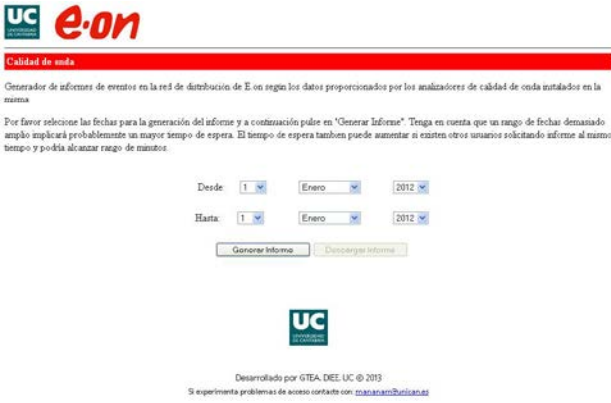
UC UNIVERSIDAD DE CANTABRIA e·on

Calidad de onda

Generador de informes de eventos en la red de distribución de E.on según los datos proporcionados por los analizadores de calidad de onda instalados en la misma

Por favor selecione las fechas para la generación del informe y a continuación pulse en "Generar Informe". Tenga en cuenta que un rango de fechas demasiado amplio implicará probablemente un mayor tiempo de espera. El tiempo de espera tambien puede aumentar si existen otros usuarios solicitando informe al mismo tiempo y podría alcanzar rango de minutos.

Desde: 1 Enero 2012

Hasta: 1 Enero 2012

Generar Informe Descargar Informe

UC UNIVERSIDAD DE CANTABRIA

Desarrollado por GTEA. DIEE. UC © 2013

Si experimenta problemas de acceso contacte con: mananam@unican.es